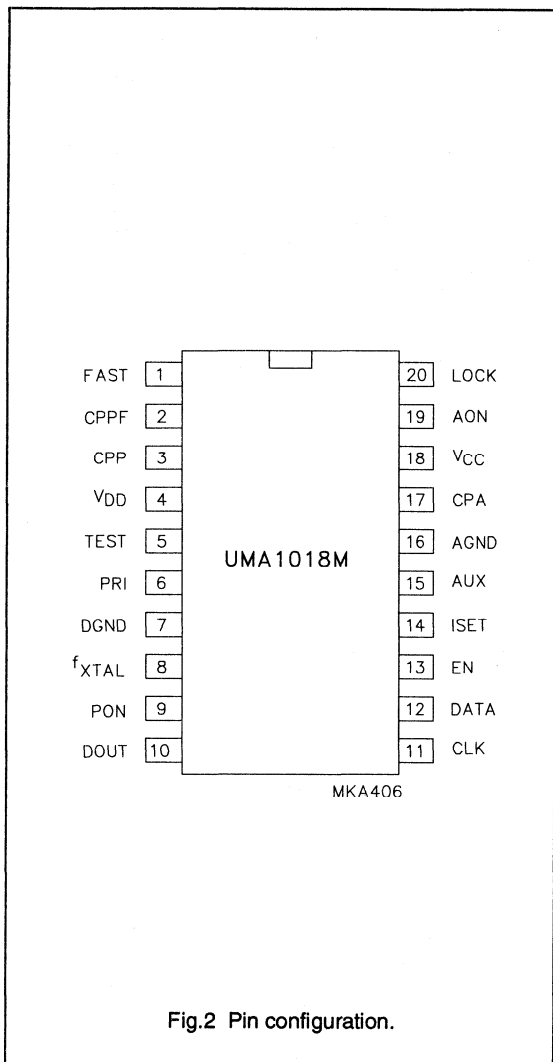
FAST 1
CPPF 2
CPP 3
$V_{DD}$ 4
TEST 5
PRI 6
DGND 7
$f_{XTAL}$ 8
PON 9
DOUT 10

20 LOCK
19 AON
18 $V_{CC}$
17 CPA
16 AGND
15 AUX
14 ISET
13 EN
12 DATA
11 CLK

UMA1018M

MKA406

Fig.2 Pin configuration.